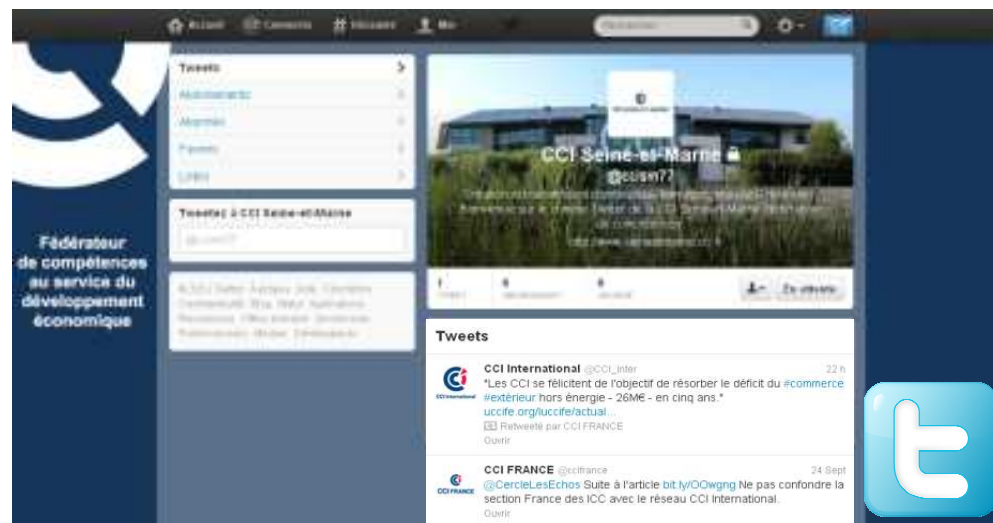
Accueil Connecter Découvrir Moi

Fédérateur de compétences au service du développement économique

Tweets
Abonnements
Abonnés
Favoris
Listes

Tweetez à CCI Seine-et-Marne
@ccism77

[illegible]

CCI Seine-et-Marne
@ccism77
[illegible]
http://www.seineetmarne.cci.fr

Tweets

CCI International @CCI_inter 22 h
"Les CCI se félicitent de l'objectif de résorber le déficit du #commerce #extérieur hors énergie - 26M€ - en cinq ans."
uccife.org/uccife/actual...
Retweeté par CCI FRANCE
Ouvrir

CCI FRANCE @ccifrance 24 Sept
@CercleLesEchos Suite à l'article bit.ly/OOwgng Ne pas confondre la section France des ICC avec le réseau CCI International.
Ouvrir